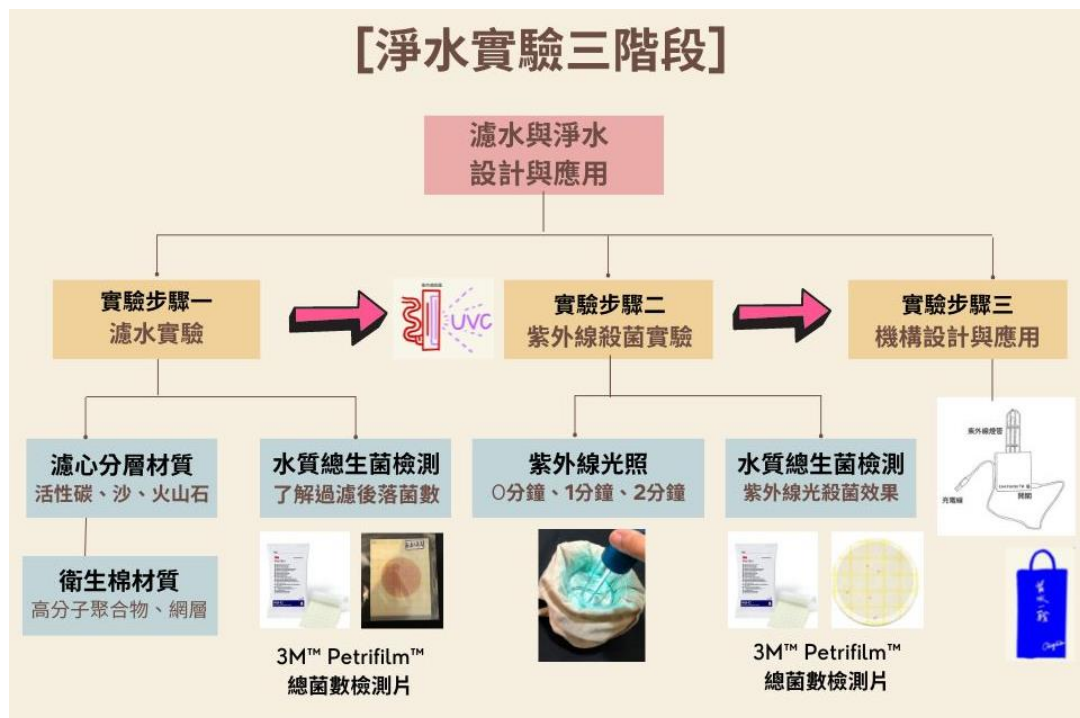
[淨水實驗三階段]

濾水與淨水
設計與應用

實驗步驟一
濾水實驗

UVC

實驗步驟二
紫外線殺菌實驗

實驗步驟三
機構設計與應用

濾心分層材質
活性碳、沙、火山石

衛生棉材質
高分子聚合物、網層

水質總生菌檢測
了解過濾後落菌數

3M™ Petrifilm™
總菌數檢測片

紫外線光照
0分鐘、1分鐘、2分鐘

水質總生菌檢測
紫外線光殺菌效果

3M™ Petrifilm™
總菌數檢測片

紫外線燈管
充電線
開關